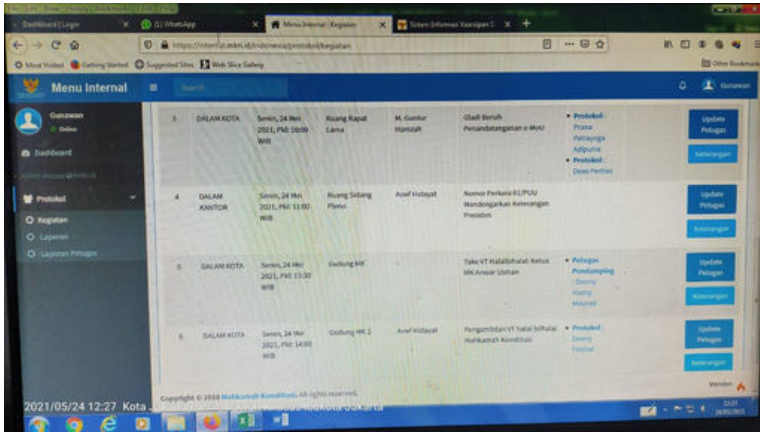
Dashboard | Login
(1) WhatsApp
Menu Internal : Kegiatan
Sistem Informasi Kearsipan
https://internal.mkri.id/index.php/protokol/kegiatan
Most Visited Getting Started Suggested Sites Web Slice Gallery
Other Bookmarks

Menu Internal
Search
Gunawan

Gunawan
Online
Dashboard
Protokol
Kegiatan
Laporan
Laporan Petugas

| | | | | | | |
|---|---|---|---|---|---|---|
| 3 | DALAM KOTA | Senin, 24 Mei 2021, Pkl: 10:00 WIB | Ruang Rapat Lama | M. Guntur Hamzah | Gladi Bersih Penandatanganan e-MoU | • Protokol : Prana Pattayoga Adiputra • Protokol : Dewi Perlini | Update Petugas Keterangan |
| 4 | DALAM KANTOR | Senin, 24 Mei 2021, Pkl: 11:00 WIB | Ruang Sidang Pleno | Arief Hidayat | Nomor Perkara 61/PUU Mendengarkan Keterangan Presiden | | Update Petugas Keterangan |
| 5 | DALAM KOTA | Senin, 24 Mei 2021, Pkl: 13:30 WIB | Gedung MK | | Take VT Halalbihalal Ketua MK Anwar Usman | • Petugas Pendamping : Donny Hasby Mawadi | Update Petugas Keterangan |
| 6 | DALAM KOTA | Senin, 24 Mei 2021, Pkl: 14:00 WIB | Gedung MK 2 | Arief Hidayat | Pengambilan VT halal bihalal Mahkamah Konstitusi | • Protokol : Donny Fachar | Update Petugas Keterangan |

Copyright © 2020 Mahkamah Konstitusi. All rights reserved.
Version

2021/05/24 12:27 Kota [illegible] Kota Jakarta